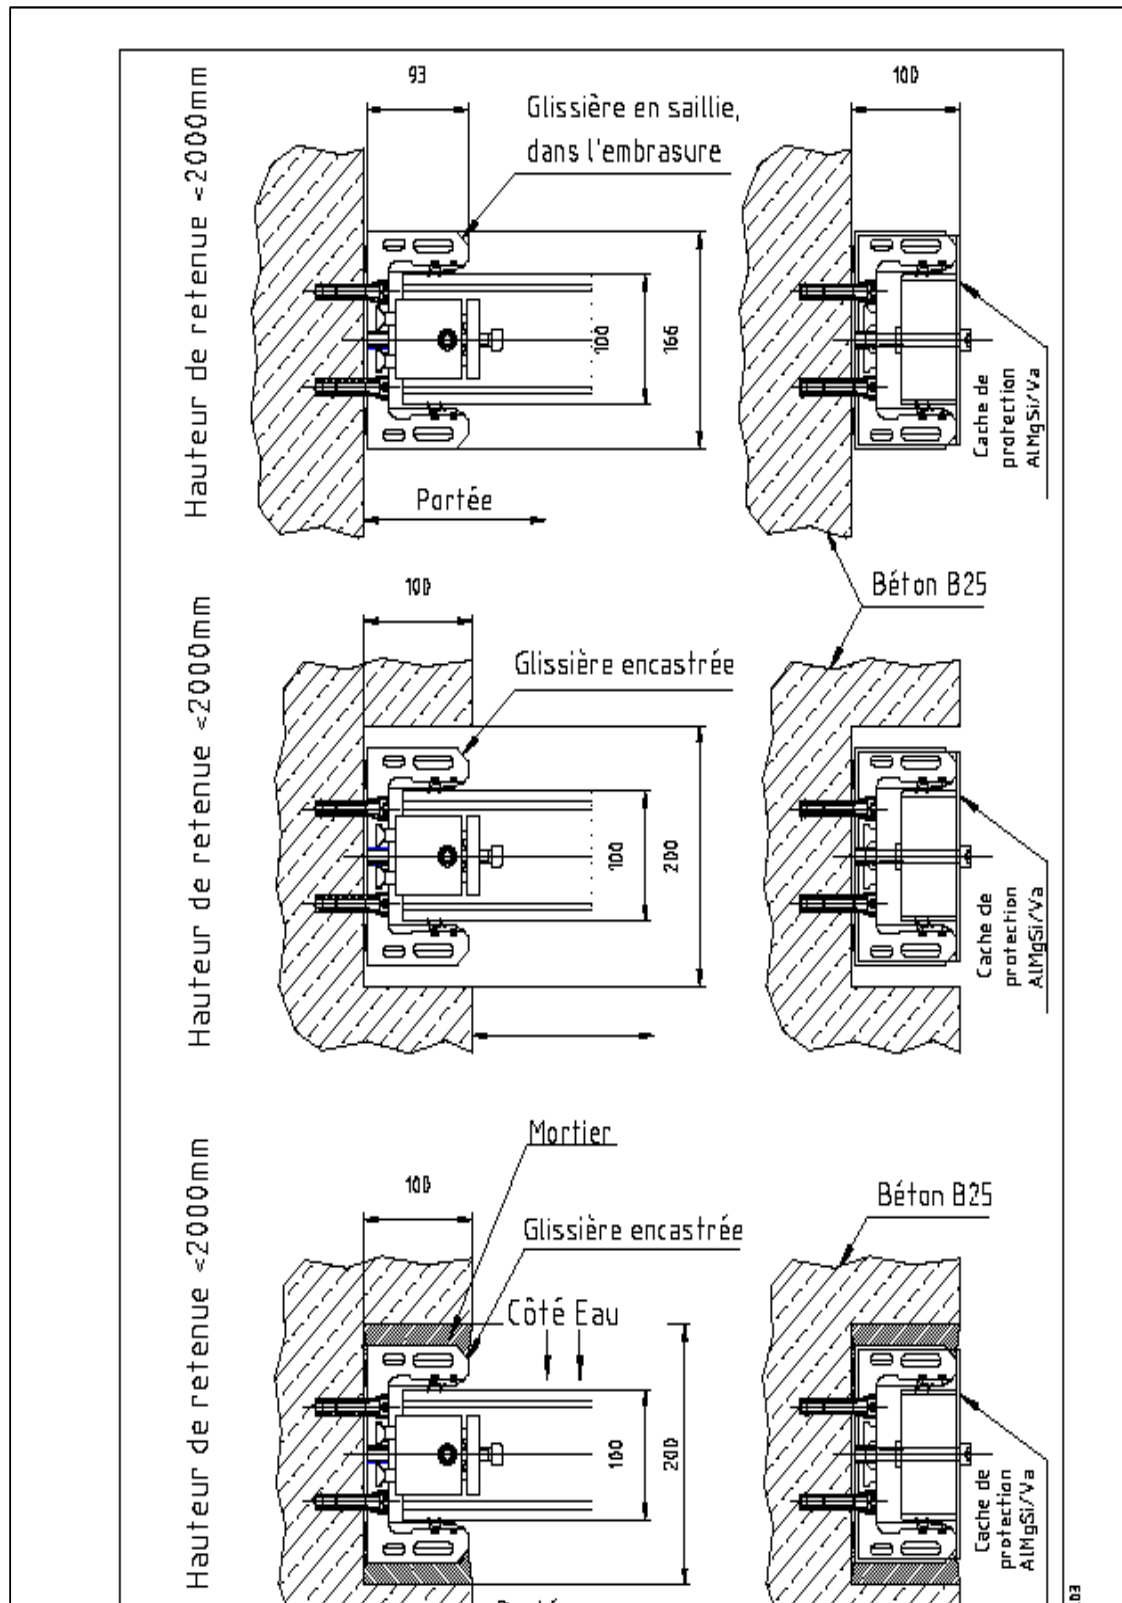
Hauteur de retenue -2000mm

93

Glissière en saillie, dans l'embrasure

100

166

Portée

100

Cache de protection AlMgSi/Va

Béton B25

Hauteur de retenue <2000mm

100

Glissière encastrée

100

200

Cache de protection AlMgSi/Va

Hauteur de retenue <2000mm

Mortier

100

Glissière encastrée

Côté Eau

100

200

Béton B25

Cache de protection AlMgSi/Va

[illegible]